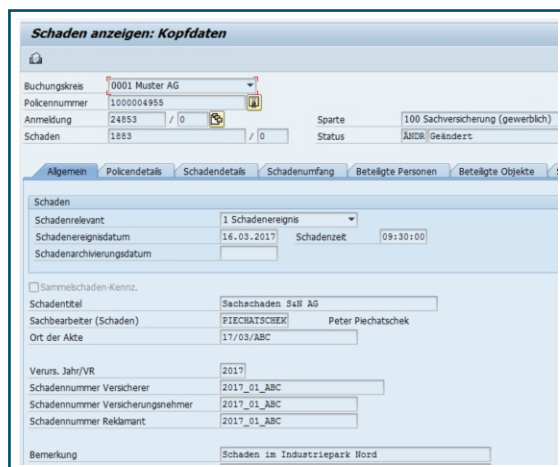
Schaden anzeigen: Kopfdaten

Buchungskreis 0001 Muster AG
Policennummer 1000004955
Anmeldung 24853 / 0
Sparte 100 Sachversicherung (gewerblich)
Schaden 1883 / 0
Status ÄNDR Geändert

Allgemein | Policendetails | Schadendetails | Schadenumfang | Beteiligte Personen | Beteiligte Objekte

Schaden
Schadenrelevant 1 Schadenereignis
Schadenereignisdatum 16.03.2017
Schadenzeit 09:30:00
Schadenarchivierungsdatum

Sammelschaden-Kennz.
Schadentitel Sachschaden S&H AG
Sachbearbeiter (Schaden) PIECHATSCHEK Peter Piechatschek
Ort der Akte 17/03/ABC

Verurs. Jahr/VR 2017
Schadennummer Versicherer 2017_01_ABC
Schadennummer Versicherungsnehmer 2017_01_ABC
Schadennummer Reklamant 2017_01_ABC

Bemerkung Schaden im Industriepark Nord